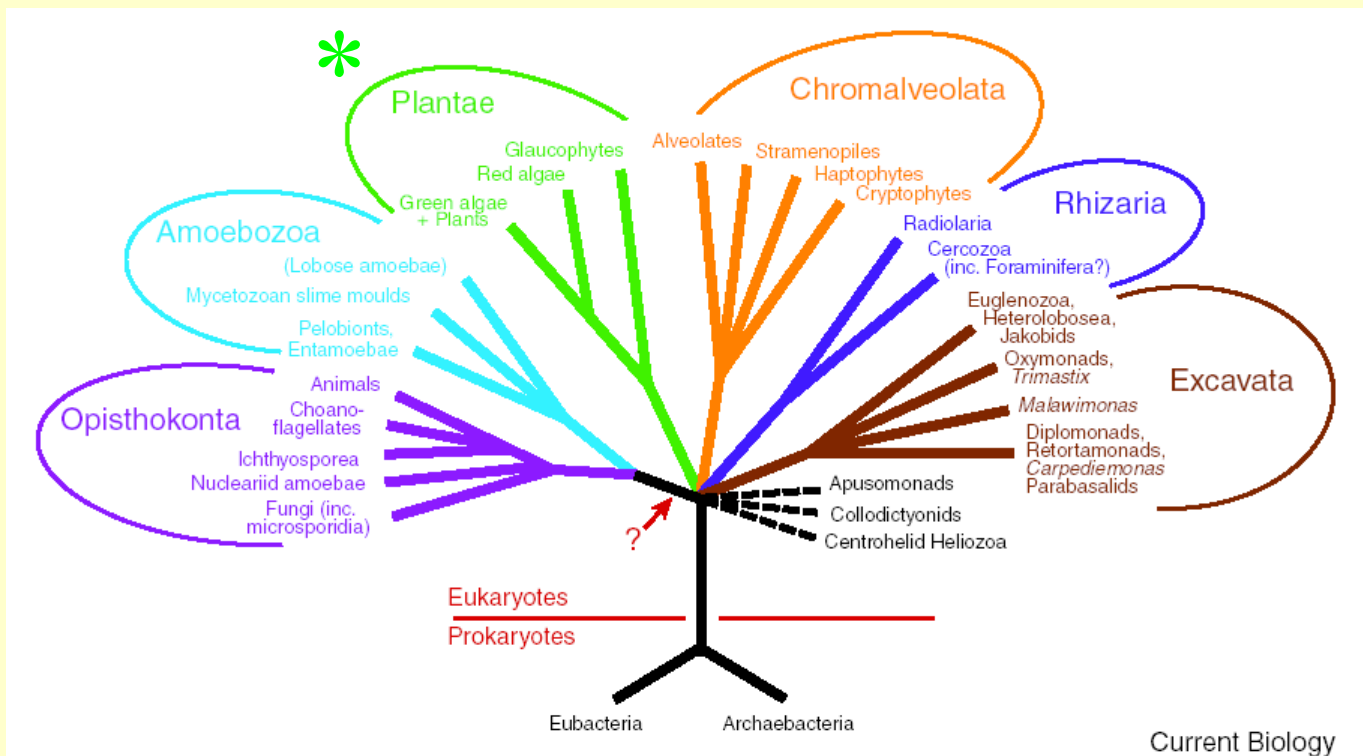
*

Plantae

Glaucophytes
Red algae
Green algae + Plants

Chromalveolata

Alveolates
Stramenopiles
Haptophytes
Cryptophytes

Rhizaria

Radiolaria
Cercozoa (inc. Foraminifera?)

Amoebozoa

(Lobose amoebae)
Mycetozoan slime moulds
Pelobionts, Entamoebae

Excavata

Euglenozoa, Heterolobosea, Jakobids
Oxymonads, *Trimastix*
*Malawimonas*
Diplomonads, Retortamonads, *Carpediemonas*
Parabasalids

Opisthokonta

Animals
Choanoflagellates
Ichthyosporea
Nucleariid amoebae
Fungi (inc. microsporidia)

Apusomonads
Collodictyonids
Centrohelid Heliozoa

?

Eukaryotes
Prokaryotes

Eubacteria
Archaebacteria

Current Biology